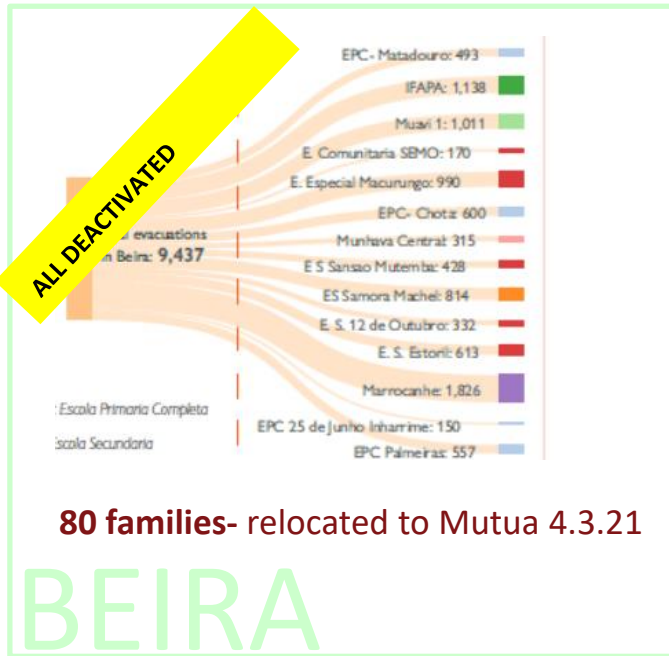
ALL DEACTIVATED

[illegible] evacuations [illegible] Beira: 9,437

EPC- Matadouro: 493
IFAPA: 1,138
Muavi 1: 1,011
E. Comunitaria SEMO: 170
E. Especial Macurungo: 990
EPC- Chota: 600
Munhava Central: 315
E S Sansao Mutemba: 428
ES Samora Machel: 814
E. S. 12 de Outubro: 332
E. S. Estoril: 613
Marrocanhe: 1,826
EPC 25 de Junho Inharrime: 150
EPC Palmeiras: 557

Escola Primaria Completa
Escola Secundaria

80 families- relocated to Mutua 4.3.21

BEIRA